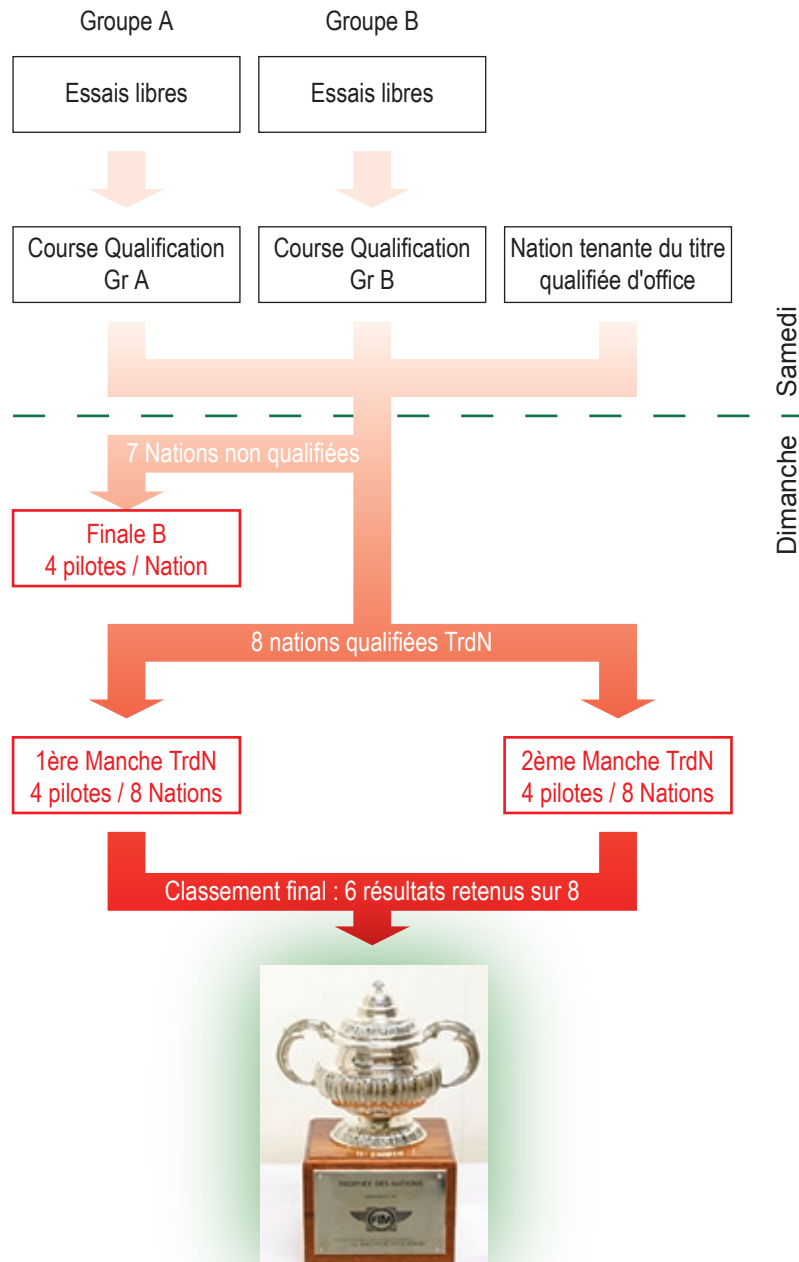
Groupe A

Groupe B

Essais libres

Essais libres

Course Qualification Gr A

Course Qualification Gr B

Nation tenante du titre qualifiée d'office

Samedi

Dimanche

7 Nations non qualifiées

Finale B
4 pilotes / Nation

8 nations qualifiées TrdN

1ère Manche TrdN
4 pilotes / 8 Nations

2ème Manche TrdN
4 pilotes / 8 Nations

Classement final : 6 résultats retenus sur 8

TROPHÉE DES NATIONS

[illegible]

FIM

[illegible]